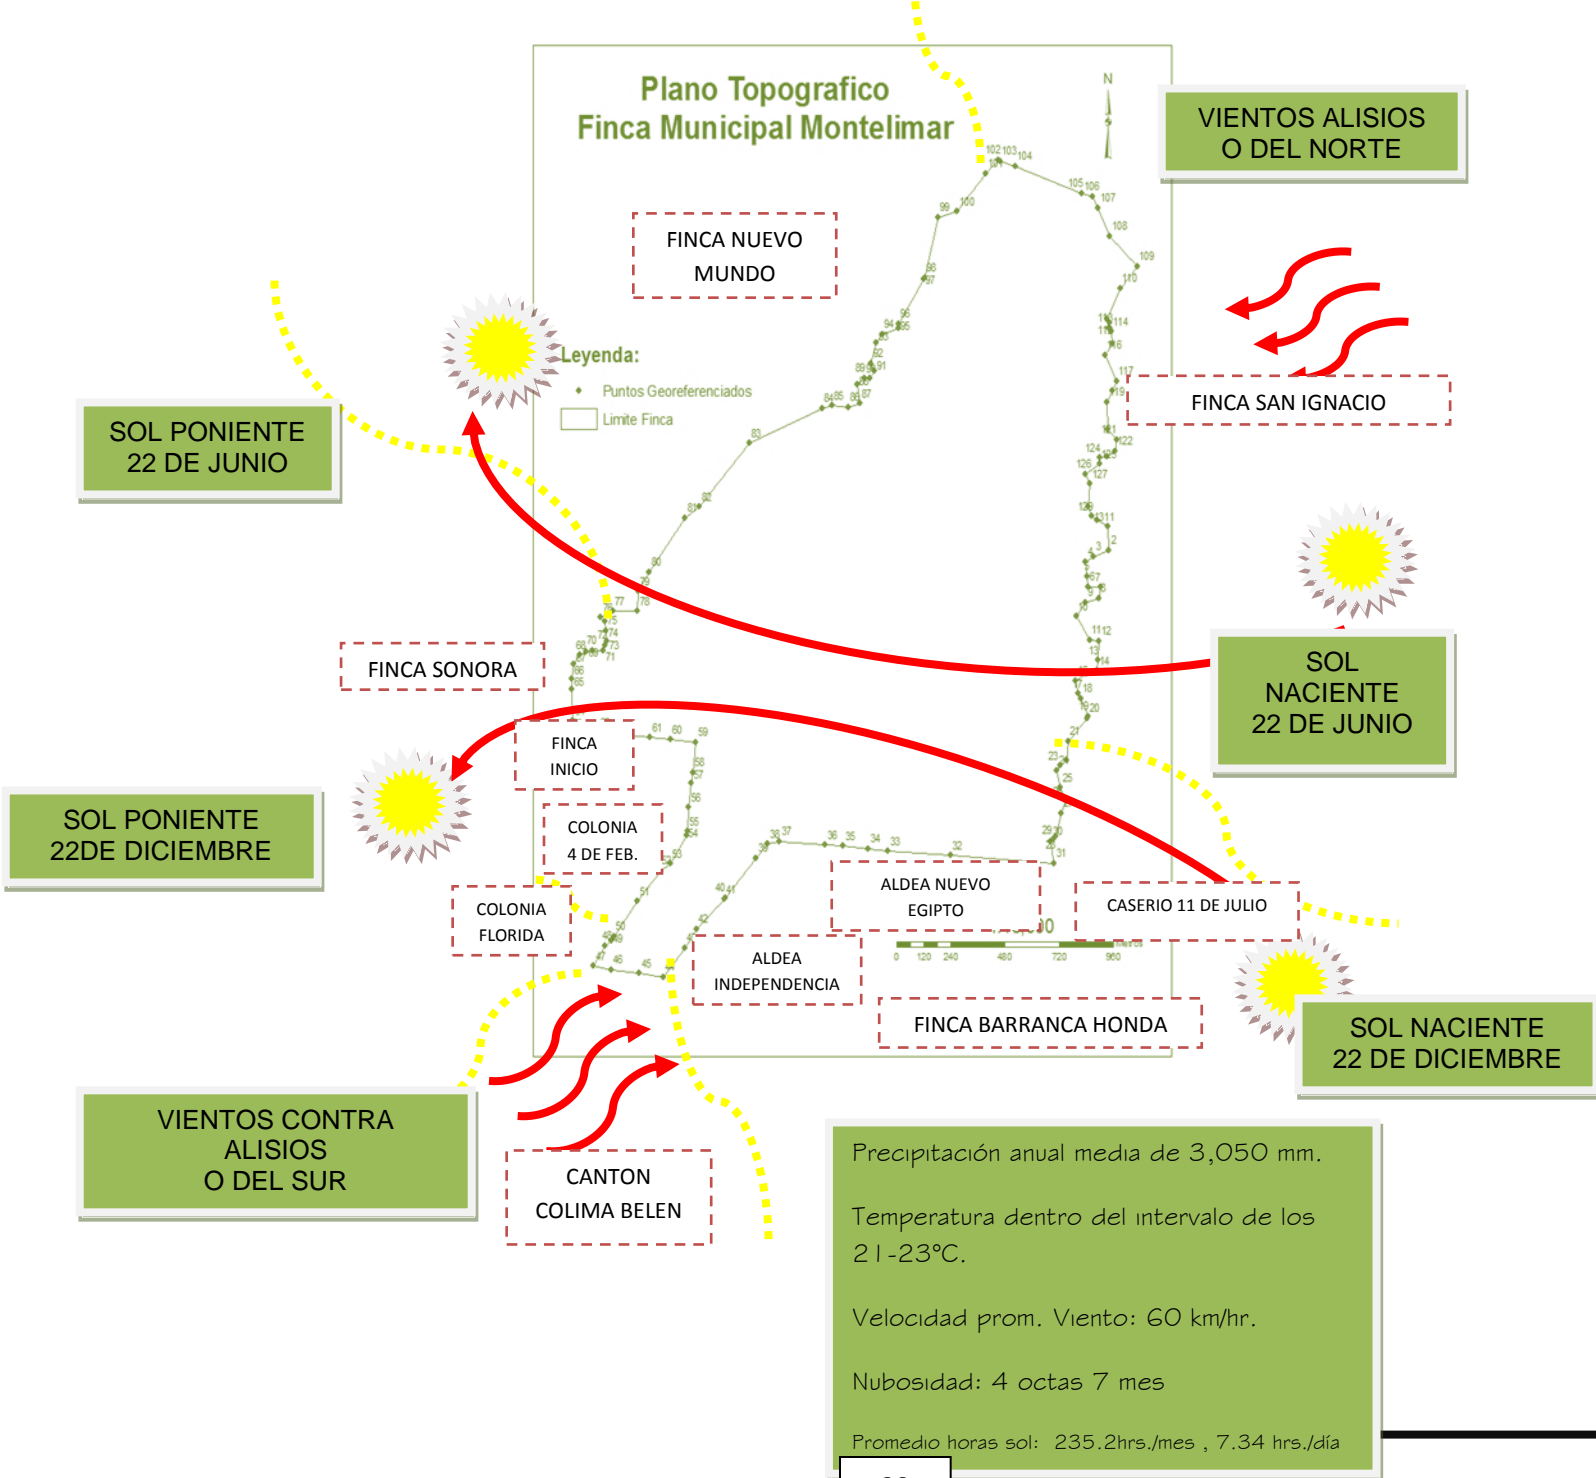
Plano Topografico
Finca Municipal Montelimar

N

VIENTOS ALISIOS
O DEL NORTE

FINCA NUEVO MUNDO

Leyenda:
Puntos Georeferenciados
Limite Finca

SOL PONIENTE
22 DE JUNIO

FINCA SAN IGNACIO

SOL NACIENTE
22 DE JUNIO

FINCA SONORA

FINCA INICIO

SOL PONIENTE
22DE DICIEMBRE

COLONIA
4 DE FEB.

COLONIA FLORIDA

ALDEA NUEVO EGIPTO

CASERIO 11 DE JULIO

ALDEA INDEPENDENCIA

0 120 240 480 720 960

FINCA BARRANCA HONDA

SOL NACIENTE
22 DE DICIEMBRE

VIENTOS CONTRA ALISIOS
O DEL SUR

CANTON COLIMA BELEN

Precipitación anual media de 3,050 mm.

Temperatura dentro del intervalo de los 21-23°C.

Velocidad prom. Viento: 60 km/hr.

Nubosidad: 4 octas 7 mes

Promedio horas sol: 235.2hrs./mes , 7.34 hrs./día